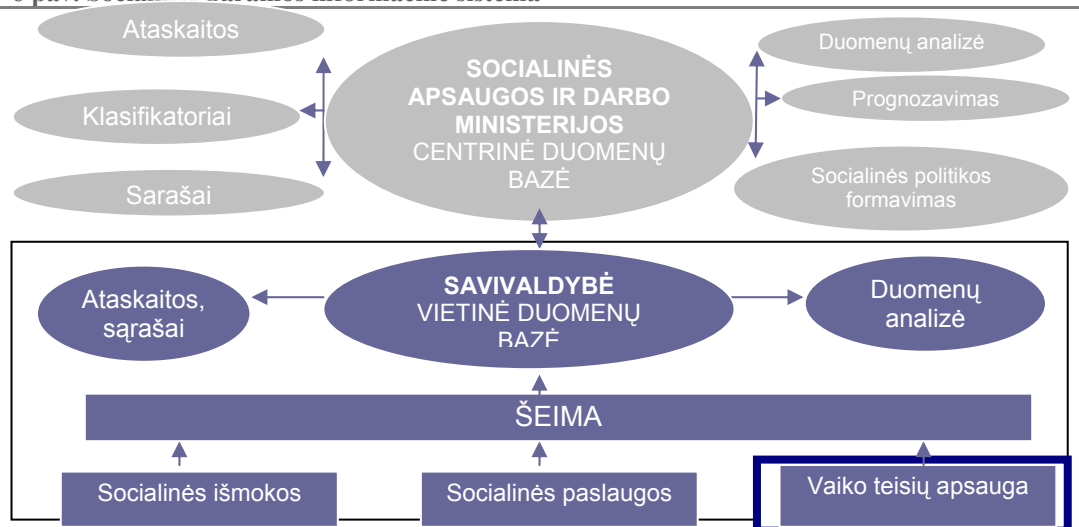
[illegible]

Ataskaitos

Klasifikatoriai

Sarašai

SOCIALINĖS APSAUGOS IR DARBO MINISTERIJOS CENTRINĖ DUOMENŲ BAZĖ

Duomenų analizė

Prognozavimas

Socialinės politikos formavimas

Ataskaitos, sąrašai

SAVIVALDYBĖ VIETINĖ DUOMENŲ BAZĖ

Duomenų analizė

ŠEIMA

Socialinės išmokos

Socialinės paslaugos

Vaiko teisių apsauga